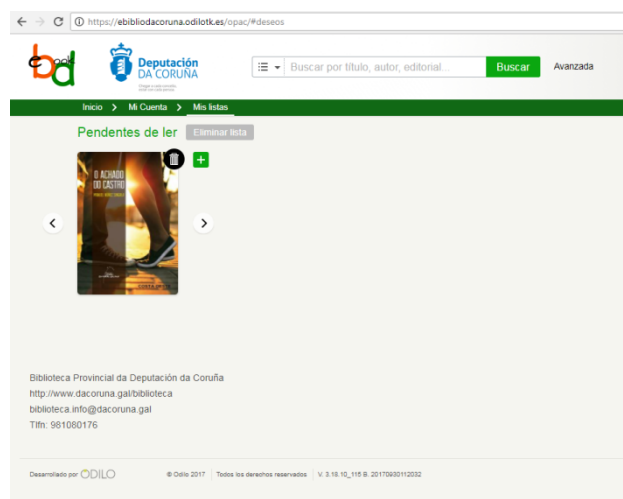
https://ebibliodacoruna.odilotk.es/opac/#deseos

bd book

Deputación DA CORUÑA

Buscar por título, autor, editorial...

Buscar

Avanzada

Inicio > Mi Cuenta > Mis listas

Pendentes de ler

Eliminar lista

O ACHADO DO CASTRO

Biblioteca Provincial da Deputación da Coruña
http://www.dacoruna.gal/biblioteca
biblioteca.info@dacoruna.gal
Tlfn: 981080176

Desarrollado por ODILO

© Odilo 2017 | Todos los derechos reservados | V. 3.16.10_115 B. 20170930112032